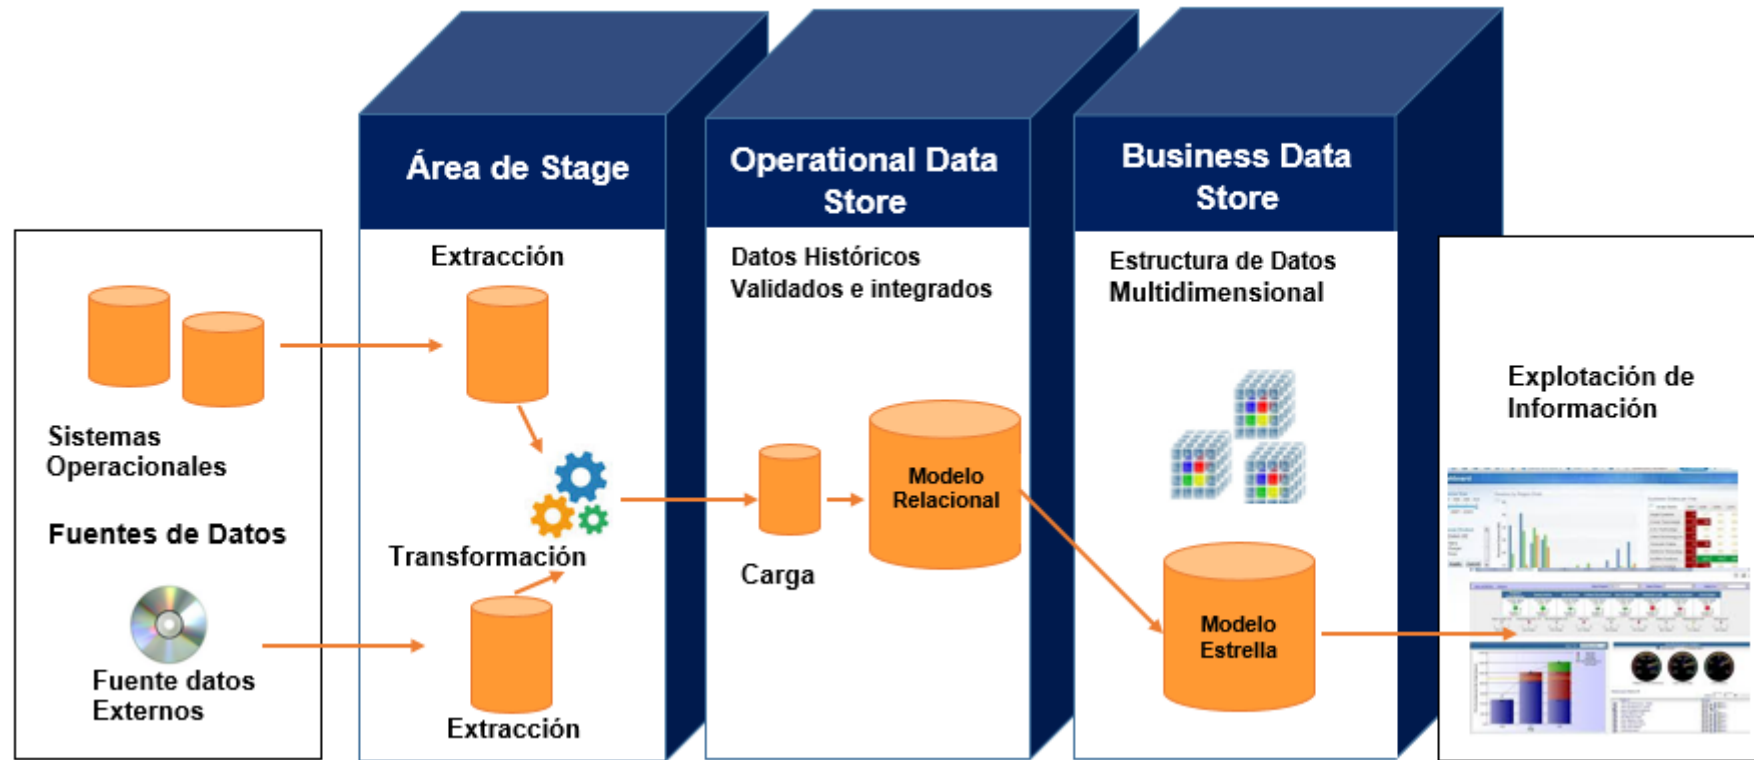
Sistemas Operacionales

Fuentes de Datos

Fuente datos Externos

Área de Stage

Extracción

Transformación

Extracción

Operational Data Store

Datos Históricos Validados e integrados

Carga

Modelo Relacional

Business Data Store

Estructura de Datos Multidimensional

Modelo Estrella

Explotación de Información